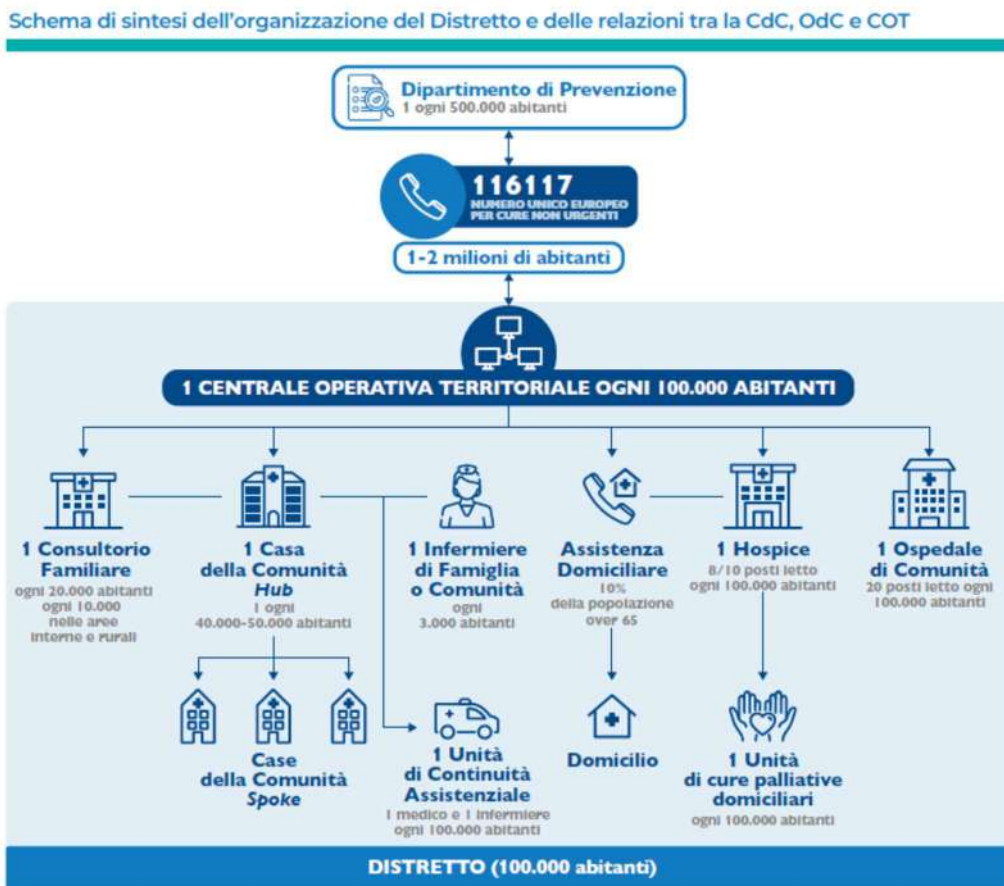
Schema di sintesi dell'organizzazione del Distretto e delle relazioni tra la CdC, OdC e COT

Dipartimento di Prevenzione
1 ogni 500.000 abitanti

116117
NUMERO UNICO EUROPEO PER CURE NON URGENTI

1-2 milioni di abitanti

1 CENTRALE OPERATIVA TERRITORIALE OGNI 100.000 ABITANTI

1 Consultorio Familiare
ogni 20.000 abitanti ogni 10.000 nelle aree interne e rurali

1 Casa della Comunità Hub
1 ogni 40.000-50.000 abitanti

1 Infermiere di Famiglia o Comunità
ogni 3.000 abitanti

Assistenza Domiciliare
10% della popolazione over 65

1 Hospice
8/10 posti letto ogni 100.000 abitanti

1 Ospedale di Comunità
20 posti letto ogni 100.000 abitanti

Case della Comunità Spoke

1 Unità di Continuità Assistenziale
1 medico e 1 infermiere ogni 100.000 abitanti

Domicilio

1 Unità di cure palliative domiciliari
ogni 100.000 abitanti

DISTRETTO (100.000 abitanti)